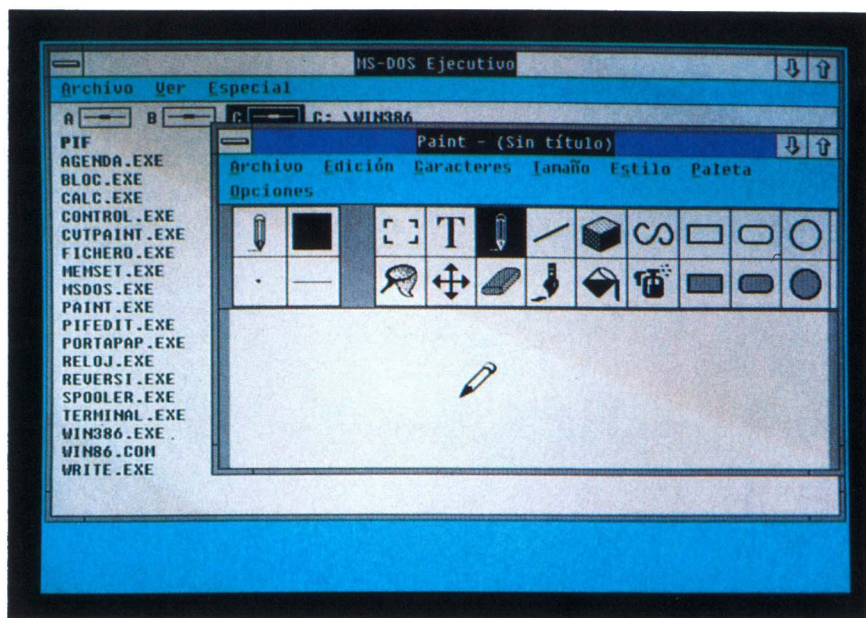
MS-DOS Ejecutivo

Archivo Ver Especial

A B C C: \WIN386

PIF
AGENDA.EXE
BLOC.EXE
CALC.EXE
CONTROL.EXE
CVTPAINT.EXE
FICHERO.EXE
MEMSET.EXE
MSDOS.EXE
PAINT.EXE
PIFEDIT.EXE
PORTAPAP.EXE
RELOJ.EXE
REVERSI.EXE
SPOOLER.EXE
TERMINAL.EXE
WIN386.EXE
WIN86.COM
WRITE.EXE

Paint - (Sin título)

Archivo Edición Caracteres Tamaño Estilo Paleta Opciones

T